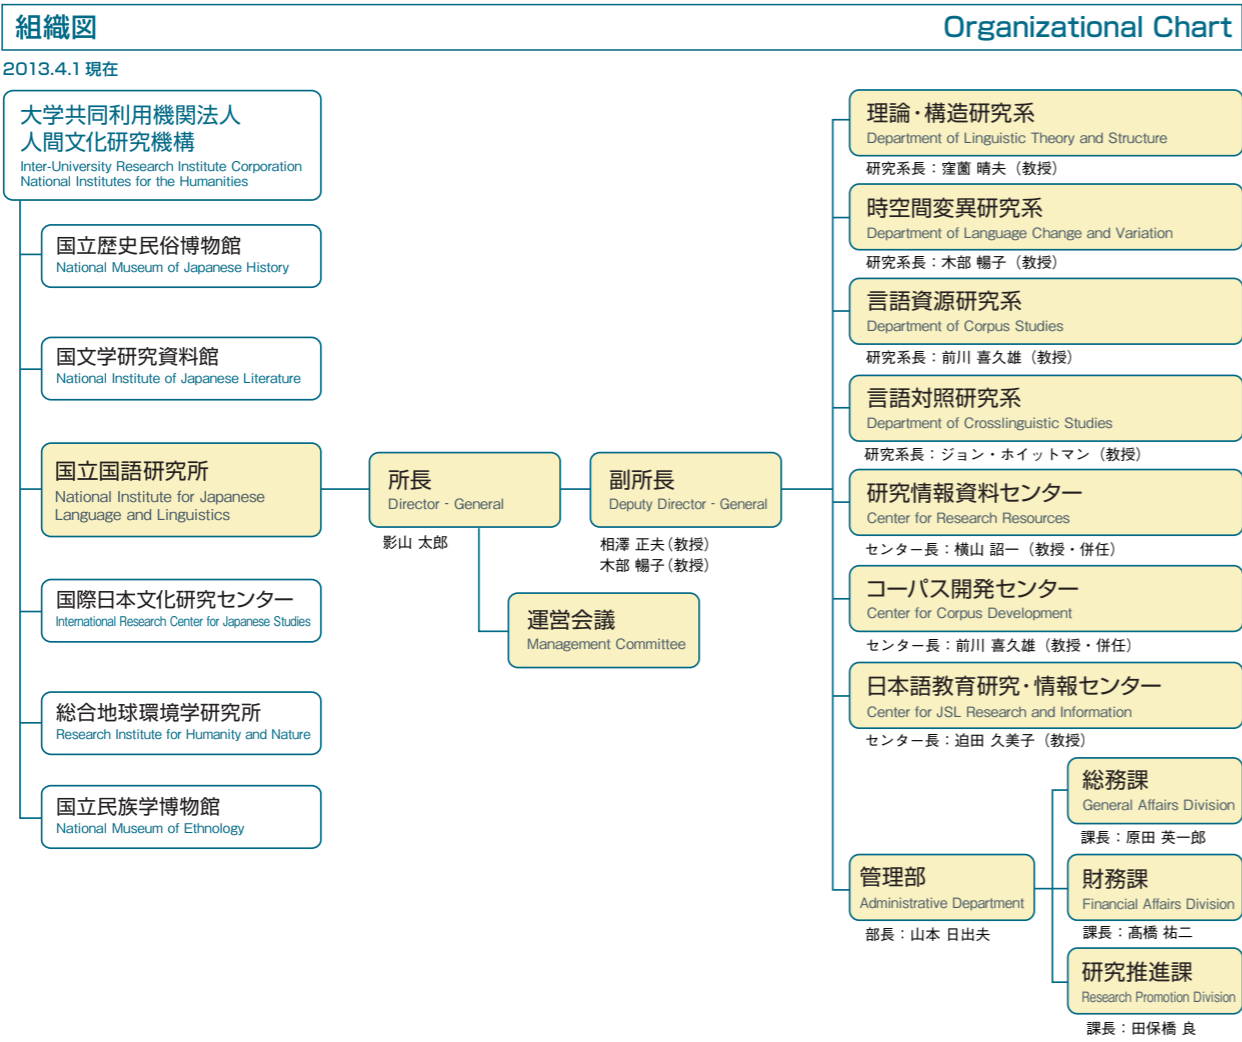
組織図

Organizational Chart

2013.4.1 現在

大学共同利用機関法人
人間文化研究機構
Inter-University Research Institute Corporation
National Institutes for the Humanities

国立歴史民俗博物館
National Museum of Japanese History

国文学研究資料館
National Institute of Japanese Literature

国立国語研究所
National Institute for Japanese Language and Linguistics

国際日本文化研究センター
International Research Center for Japanese Studies

総合地球環境学研究所
Research Institute for Humanity and Nature

国立民族学博物館
National Museum of Ethnology

所長
Director - General
影山 太郎

副所長
Deputy Director - General
相澤 正夫（教授）
木部 暢子（教授）

運営会議
Management Committee

理論・構造研究系
Department of Linguistic Theory and Structure
研究系長：窪薗 晴夫（教授）

時空間変異研究系
Department of Language Change and Variation
研究系長：木部 暢子（教授）

言語資源研究系
Department of Corpus Studies
研究系長：前川 喜久雄（教授）

言語対照研究系
Department of Crosslinguistic Studies
研究系長：ジョン・ホイットマン（教授）

研究情報資料センター
Center for Research Resources
センター長：横山 詔一（教授・併任）

コーパス開発センター
Center for Corpus Development
センター長：前川 喜久雄（教授・併任）

日本語教育研究・情報センター
Center for JSL Research and Information
センター長：迫田 久美子（教授）

管理部
Administrative Department
部長：山本 日出夫

総務課
General Affairs Division
課長：原田 英一郎

財務課
Financial Affairs Division
課長：高橋 祐二

研究推進課
Research Promotion Division
課長：田保橋 良